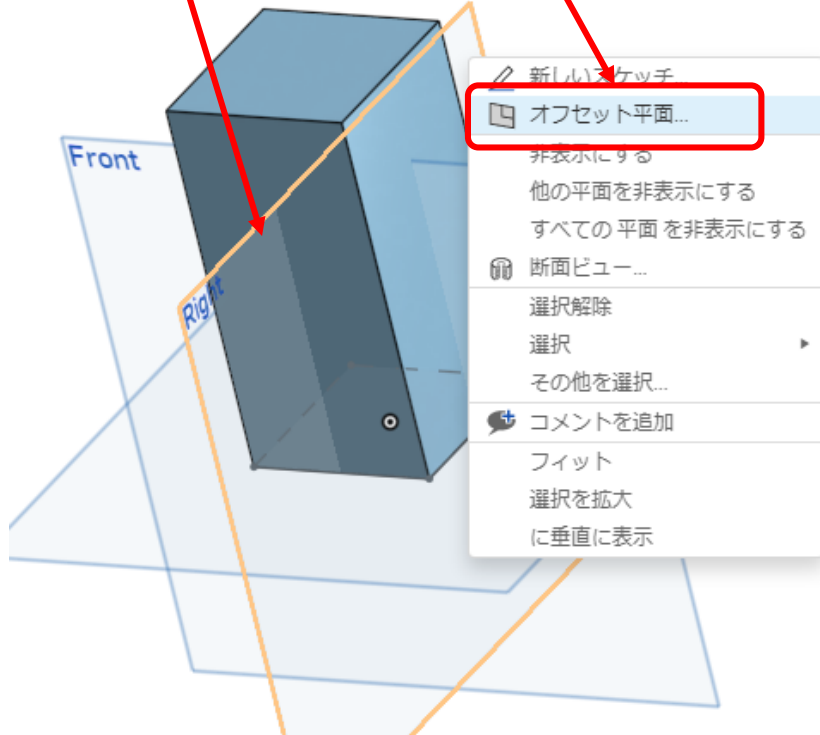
Front

Right

新しいスケッチ...
オフセット平面...
非表示にする
他の平面を非表示にする
すべての 平面 を非表示にする
断面ビュー...
選択解除
選択
その他を選択...
コメントを追加
フィット
選択を拡大
に垂直に表示